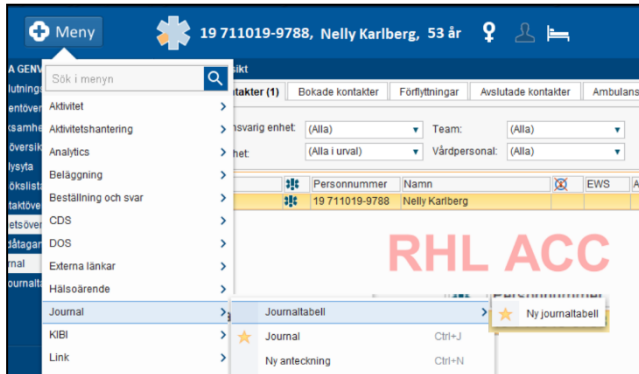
Meny

19 711019-9788, Nelly Karlberg, 53 år

Sök i menyn

Aktivitet
Aktivitetshantering
Analytics
Beläggning
Beställning och svar
CDS
DOS
Externa länkar
Hälsoärende
Journal
KIBI
Link

A GENV
lutnings
entöver
samhe
översik
lysyta
ökslist
taktöve
etsöver
dåtagar
rnal
journalta

ikt

ntakter (1) | Bokade kontakter | Förflyttningar | Avslutade kontakter | Ambulans

nsvarig enhet: (Alla)
het: (Alla i urval)
Team: (Alla)
Vårdpersonal: (Alla)

| | Personnummer | Namn | | EWS | A |
|---|---|---|---|---|---|
| | 19 711019-9788 | Nelly Karlberg | | | |

RHL ACC

Journaltabell
Journal Ctrl+J
Ny anteckning Ctrl+N

Ny journaltabell